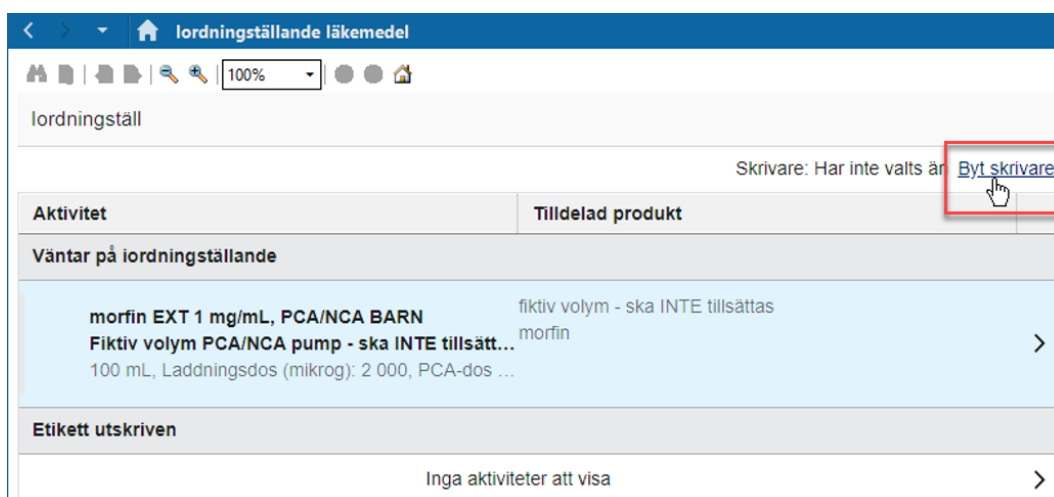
Iordningställande läkemedel

100%

Iordningställ

Skrivare: Har inte valts än Byt skrivare

| Aktivitet | Tilldelad produkt |
|---|---|

Väntar på iordningställande

morfin EXT 1 mg/mL, PCA/NCA BARN
Fiktiv volym PCA/NCA pump - ska INTE tillsätt...
100 mL, Laddningsdos (mikrog): 2 000, PCA-dos ...

fiktiv volym - ska INTE tillsättas
morfin

Etikett utskriven

Inga aktiviteter att visa